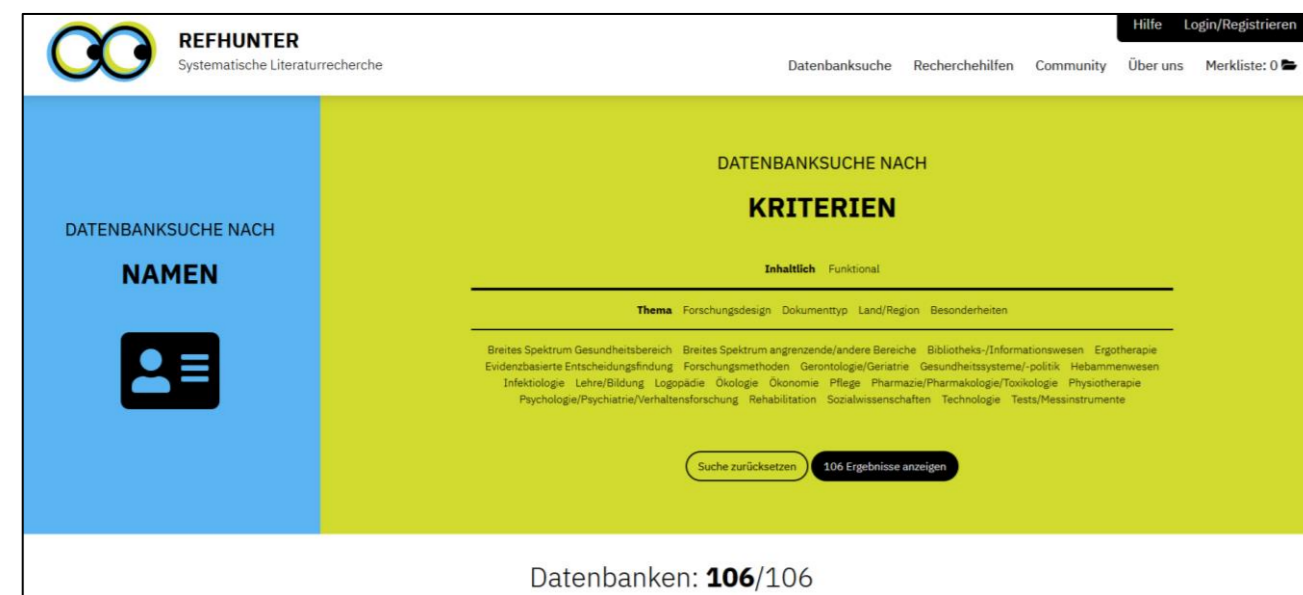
Hilfe Login/Registrieren

REFHUNTER
Systematische Literaturrecherche

Datenbanksuche Recherchehilfen Community Über uns Merkliste: 0

DATENBANKSUCHE NACH
NAMEN

DATENBANKSUCHE NACH
KRITERIEN

Inhaltlich Funktional

Thema Forschungsdesign Dokumenttyp Land/Region Besonderheiten

Breites Spektrum Gesundheitsbereich Breites Spektrum angrenzende/andere Bereiche Bibliotheks-/Informationswesen Ergotherapie Evidenzbasierte Entscheidungsfindung Forschungsmethoden Gerontologie/Geriatrie Gesundheitssysteme/-politik Hebammenwesen Infektiologie Lehre/Bildung Logopädie Ökologie Ökonomie Pflege Pharmazie/Pharmakologie/Toxikologie Physiotherapie Psychologie/Psychiatrie/Verhaltensforschung Rehabilitation Sozialwissenschaften Technologie Tests/Messinstrumente

Suche zurücksetzen 106 Ergebnisse anzeigen

Datenbanken: **106**/106